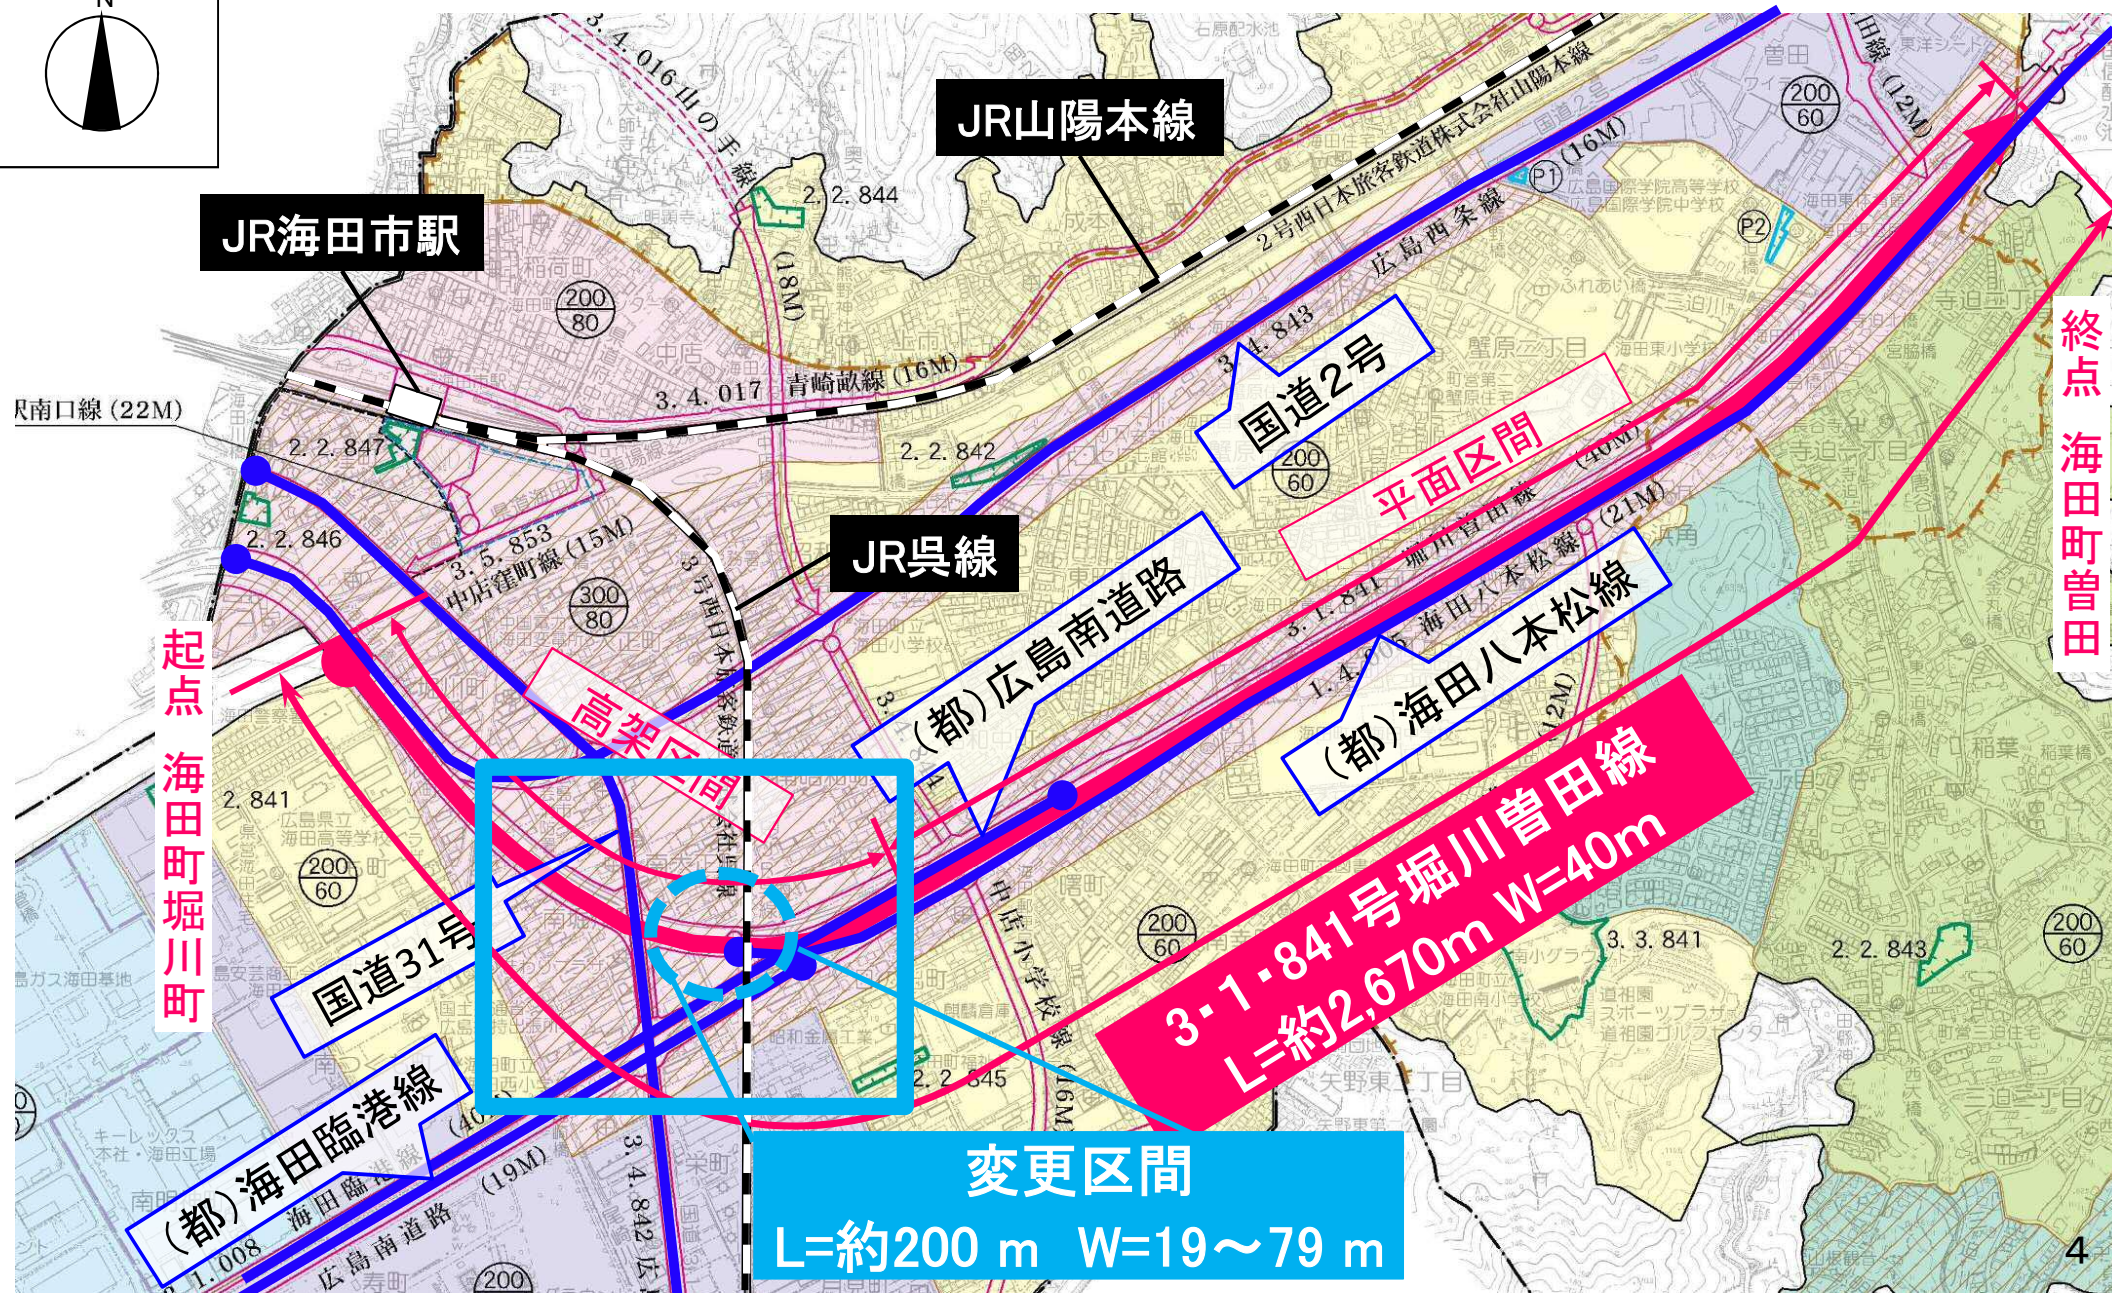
N

JR山陽本線

JR海田市駅

国道2号

平面区間

JR呉線

(都)広島南道路

(都)海田八本松線

終点 海田町曽田

起点 海田町堀川町

高架区間

国道31号

3・1・841号堀川曽田線
L=約2,670m W=40m

(都)海田臨港線

変更区間
L=約200 m W=19〜79 m

3. 4. 016 山の手線
2. 2. 844
(18M)
2号西日本旅客鉄道株式会社山陽本線
(16M)
広島西条線
(12M)
3. 4. 017 青崎畝線 (16M)
3. 4. 843
駅南口線 (22M)
2. 2. 847
2. 2. 842
2. 2. 846
3. 5. 853 中店奮町線 (15M)
3号西日本旅客鉄道
3. 1. 841 堀川曽田線 (40M)
1. 4. 805 海田八本松線 (21M)
(12M)
2. 841
中店小学校線 (16M)
2. 2. 845
3. 3. 841
2. 2. 843
3. 4. 842
1. 008 海田臨港線 (40M)
広島南道路 (19M)
200 80
300 80
200 60
4